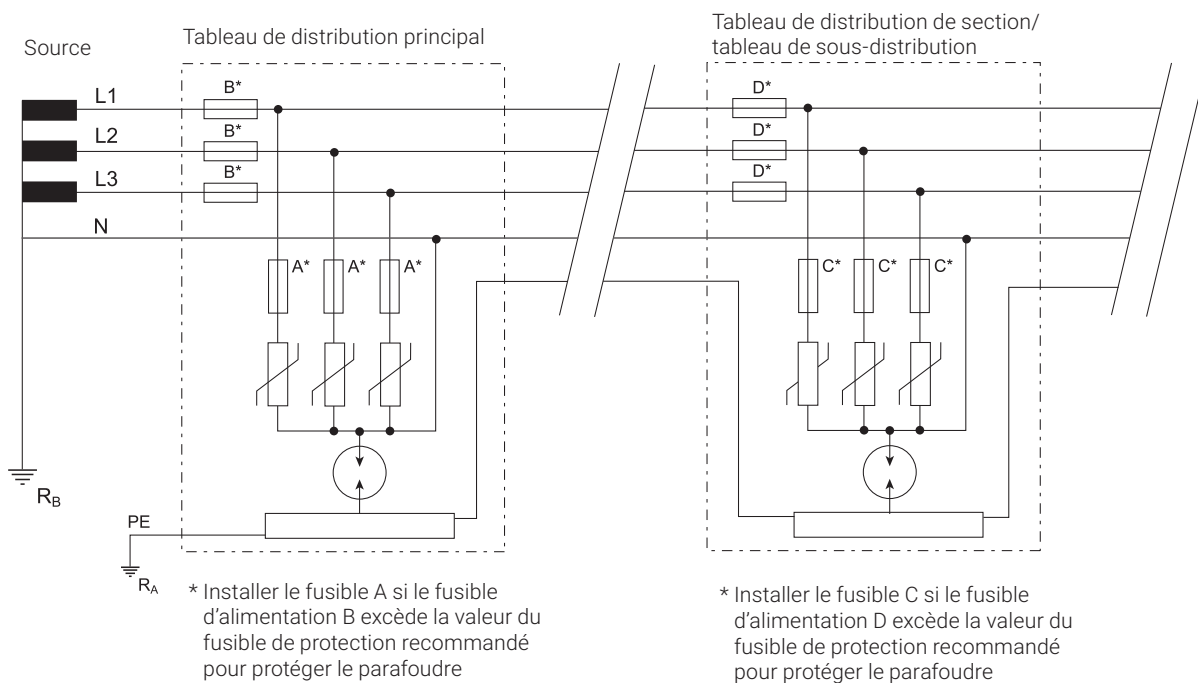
Source

Tableau de distribution principal

Tableau de distribution de section/ tableau de sous-distribution

L1

L2

L3

N

B*

B*

B*

A*

A*

A*

D*

D*

D*

C*

C*

C*

$R_B$

PE

$R_A$

* Installer le fusible A si le fusible d'alimentation B excède la valeur du fusible de protection recommandé pour protéger le parafoudre

* Installer le fusible C si le fusible d'alimentation D excède la valeur du fusible de protection recommandé pour protéger le parafoudre